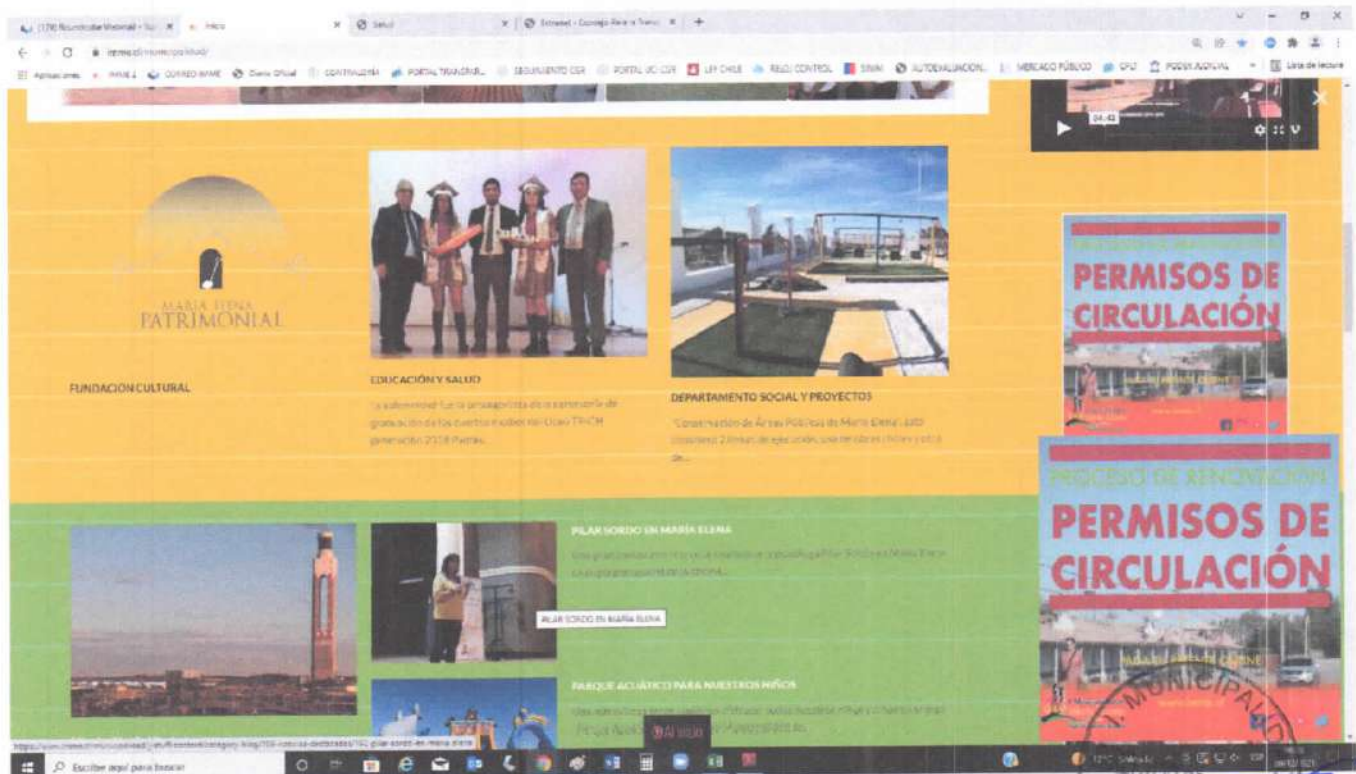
Inicio
Salud
Extranet - Consejo Para la Transp

Aplicaciones | PAMEL | CORREO IMME | Diario Oficial | CONTRALORÍA | PORTAL TRANSPAR... | SEGUIMIENTO CGR | PORTAL DE CGR | LEY CHILE | REGIS CONTROL | SINIM | AUTOEVALUACION... | MERCADO PÚBLICO | CPLT | PODER JUDICIAL | Lista de lectura

04:42

MARÍA ELENA
PATRIMONIAL

FUNDACION CULTURAL

EDUCACIÓN Y SALUD
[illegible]

DEPARTAMENTO SOCIAL Y PROYECTOS
"Construcción de Áreas Públicas de María Elena" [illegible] de...

PERMISOS DE CIRCULACIÓN

PROCESO DE RENOVACIÓN
PERMISOS DE CIRCULACIÓN

PILAR SORDO EN MARÍA ELENA
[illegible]

PILAR SORDO EN MARÍA ELENA

PARQUE ACUÁTICO PARA NUESTROS NIÑOS
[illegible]

Al vivo

I. MUNICIPALIDAD

Escribir aquí para buscar